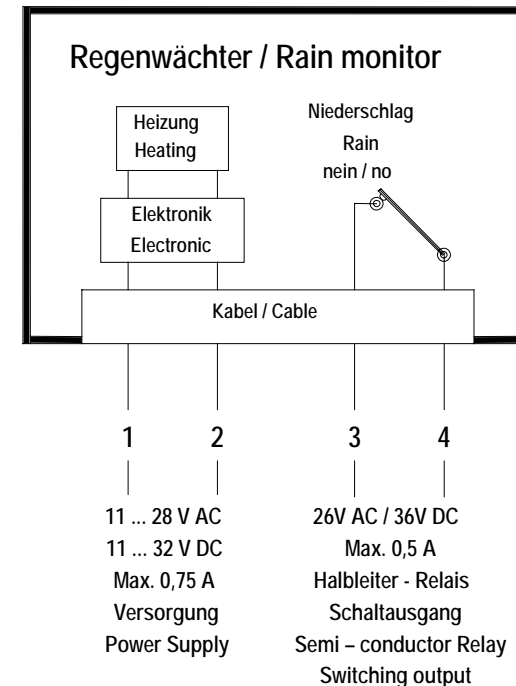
Regenwächter / Rain monitor

Heizung
Heating

Niederschlag
Rain
nein / no

Elektronik
Electronic

Kabel / Cable

1 2 3 4

11 ... 28 V AC
11 ... 32 V DC
Max. 0,75 A
Versorgung
Power Supply

26V AC / 36V DC
Max. 0,5 A
Halbleiter - Relais
Schaltausgang
Semi – conductor Relay
Switching output